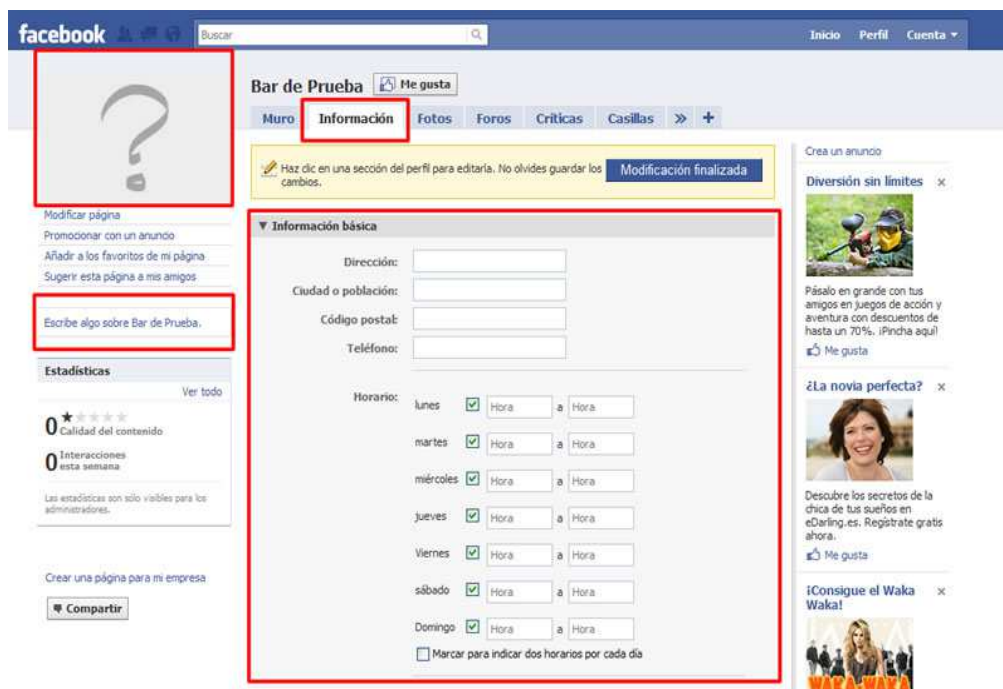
facebook Buscar Inicio Perfil Cuenta ▾

Bar de Prueba Me gusta

Muro Información Fotos Foros Criticas Casillas » +

Haz clic en una sección del perfil para editarla. No olvides guardar los cambios. Modificación finalizada

▼ Información básica

Dirección:

Ciudad o población:

Código postal:

Teléfono:

Horario:

| | | | | |
|---|---|---|---|---|
| lunes | ☑ | Hora | a | Hora |
| martes | ☑ | Hora | a | Hora |
| miércoles | ☑ | Hora | a | Hora |
| jueves | ☑ | Hora | a | Hora |
| Viernes | ☑ | Hora | a | Hora |
| sábado | ☑ | Hora | a | Hora |
| Domingo | ☑ | Hora | a | Hora |

Marcar para indicar dos horarios por cada día

Modificar página
Promocionar con un anuncio
Añadir a los favoritos de mi página
Sugerir esta página a mis amigos

Escribe algo sobre Bar de Prueba.

Estadísticas
Ver todo
0 Calidad del contenido
0 Interacciones esta semana
Las estadísticas son sólo visibles para los administradores.

Crear una página para mi empresa
Compartir

Crea un anuncio

Diversión sin límites ×
Pásalo en grande con tus amigos en juegos de acción y aventura con descuentos de hasta un 70%. ¡Pincha aquí!
Me gusta

¿La novia perfecta? ×
Descubre los secretos de la chica de tus sueños en eDarling.es. Regístrate gratis ahora.
Me gusta

¡Consigue el Waka Waka! ×
WAKA WAKA